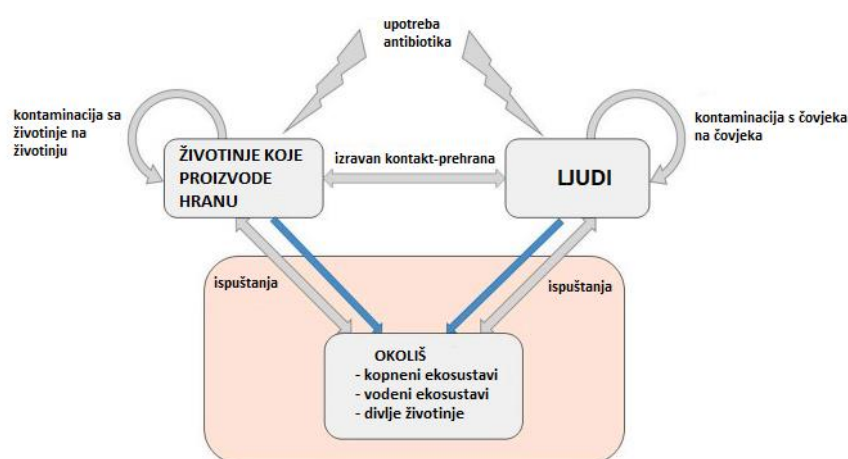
upotreba antibiotika

kontaminacija sa životinje na životinju

ŽIVOTINJE KOJE PROIZVODE HRANU

izravan kontakt-prehrana

LJUDI

kontaminacija s čovjeka na čovjeka

ispuštanja

ispuštanja

OKOLIŠ
- kopneni ekosustavi
- vodeni ekosustavi
- divlje životinje